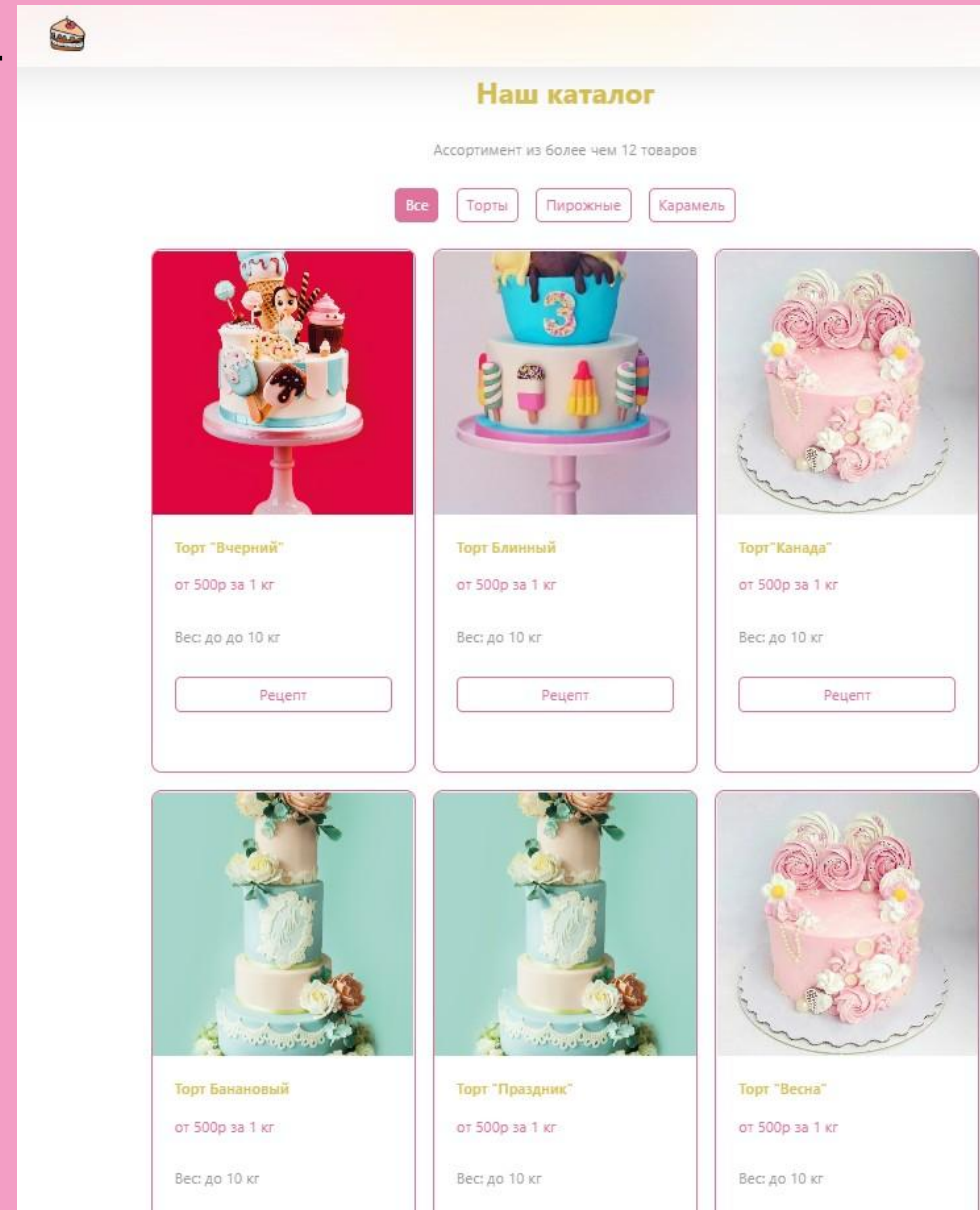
Наш каталог

Ассортимент из более чем 12 товаров

Все Торты Пирожные Карамель

Торт "Вчерний"

от 500р за 1 кг

Вес: до до 10 кг

Рецепт

Торт Блинный

от 500р за 1 кг

Вес: до 10 кг

Рецепт

Торт"Канада"

от 500р за 1 кг

Вес: до 10 кг

Рецепт

Торт Банановый

от 500р за 1 кг

Вес: до 10 кг

Торт "Праздник"

от 500р за 1 кг

Вес: до 10 кг

Торт "Весна"

от 500р за 1 кг

Вес: до 10 кг